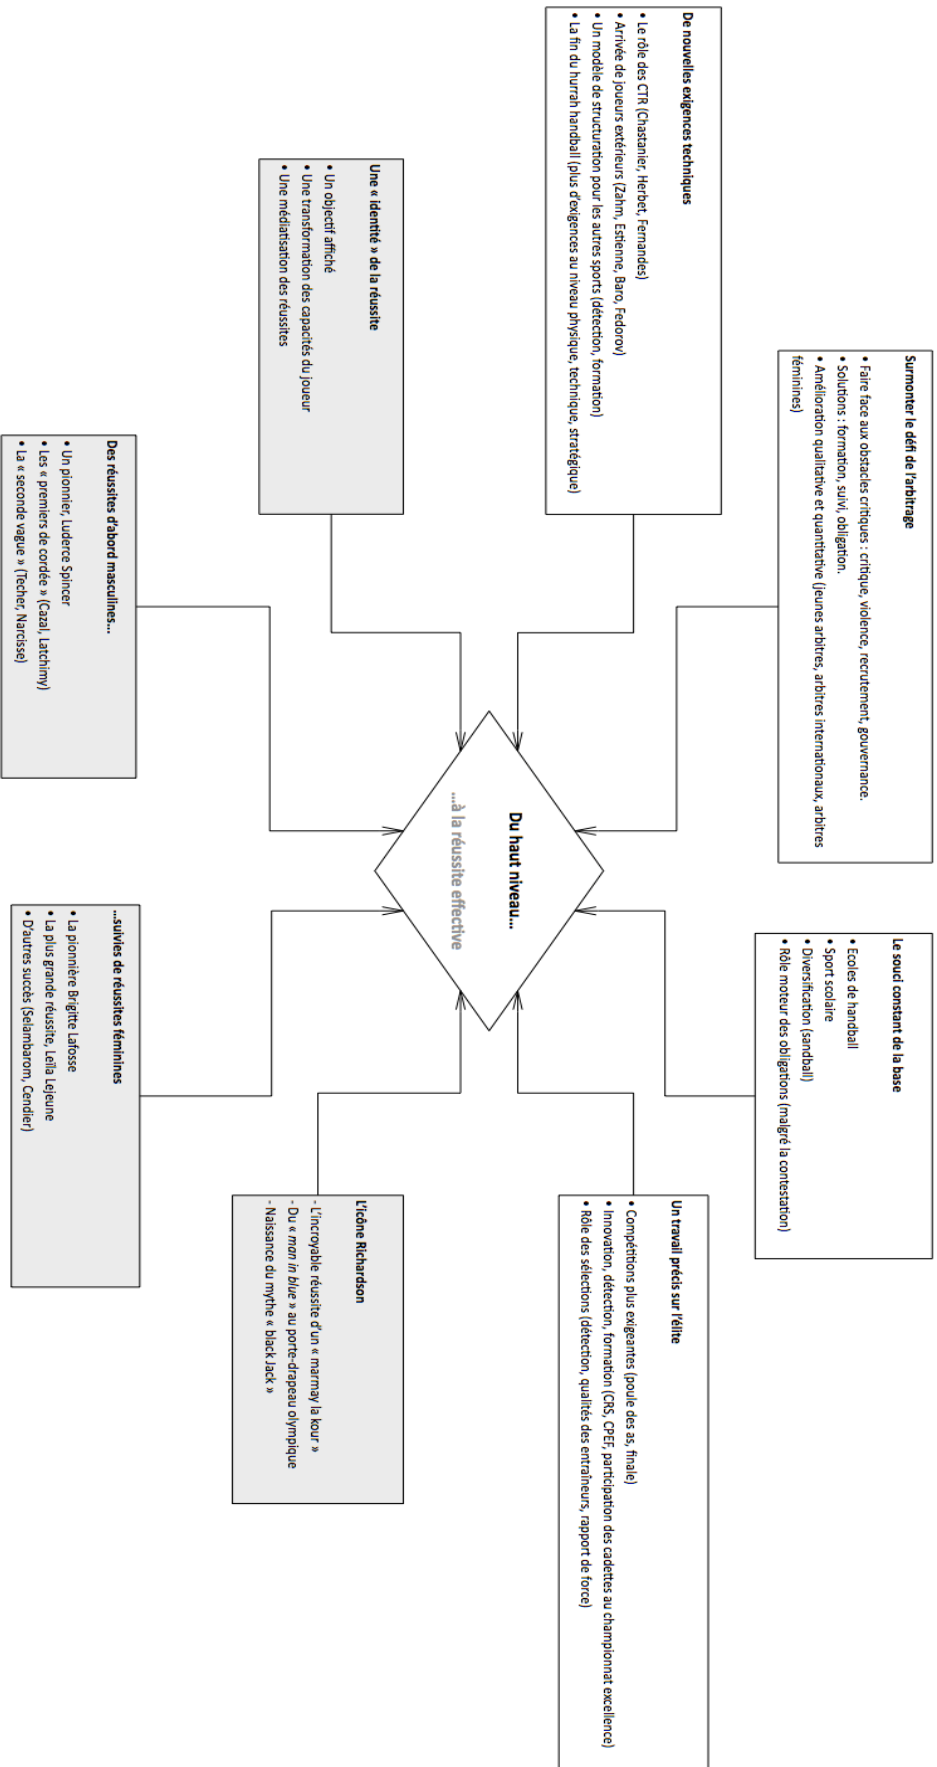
Du haut niveau…

…à la réussite effective

De nouvelles exigences techniques
• Le rôle des CTR (Chastanier, Herbet, Fernandes)
• Arrivée de joueurs extérieurs (Zahm, Estienne, Baro, Fedorov)
• Un modèle de structuration pour les autres sports (détection, formation)
• La fin du hurrah handball (plus d'exigences au niveau physique, technique, stratégique)

Surmonter le défi de l'arbitrage
• Faire face aux obstacles critiques : critique, violence, recrutement, gouvernance.
• Solutions : formation, suivi, obligation.
• Amélioration qualitative et quantitative (jeunes arbitres, arbitres internationaux, arbitres féminines)

Une « identité » de la réussite
• Un objectif affiché
• Une transformation des capacités du joueur
• Une médiatisation des réussites

Des réussites d'abord masculines…
• Un pionnier, Luderce Spincer
• Les « premiers de cordée » (Cazal, Latchimy)
• La « seconde vague » (Techer, Narcisse)

Le souci constant de la base
• Ecoles de handball
• Sport scolaire
• Diversification (sandball)
• Rôle moteur des obligations (malgré la contestation)

…suivies de réussites féminines
• La pionnière Brigitte Lafosse
• La plus grande réussite, Leïla Lejeune
• D'autres succès (Selambarom, Cendier)

L'icône Richardson
- L'incroyable réussite d'un « marmay la kour »
- Du « man in blue » au porte-drapeau olympique
- Naissance du mythe « black Jack »

Un travail précis sur l'élite
• Compétitions plus exigeantes (poule des as, finale)
• Innovation, détection, formation (CRS, CPEF, participation des cadettes au championnat excellence)
• Rôle des sélections (détection, qualités des entraîneurs, rapport de force)